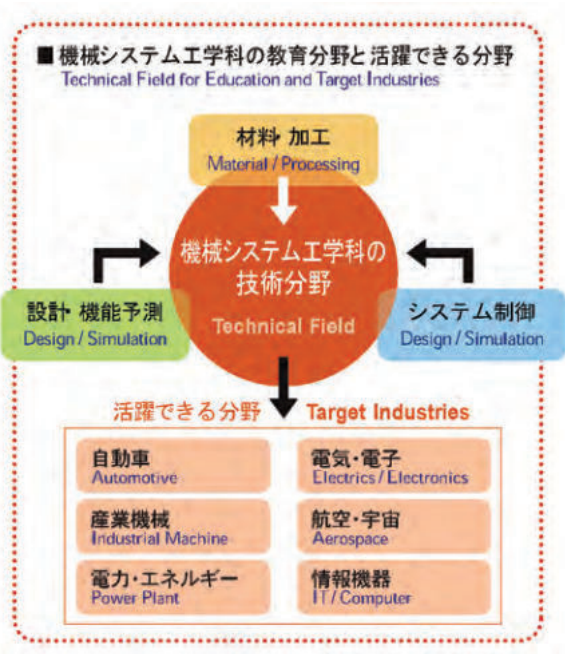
■機械システム工学科の教育分野と活躍できる分野
Technical Field for Education and Target Industries

材料 加工
Material / Processing

機械システム工学科の技術分野
Technical Field

設計 機能予測
Design / Simulation

システム制御
Design / Simulation

活躍できる分野 Target Industries

| 自動車 Automotive | 電気・電子 Electrics / Electronics |
|---|---|
| 産業機械 Industrial Machine | 航空・宇宙 Aerospace |
| 電力・エネルギー Power Plant | 情報機器 IT / Computer |